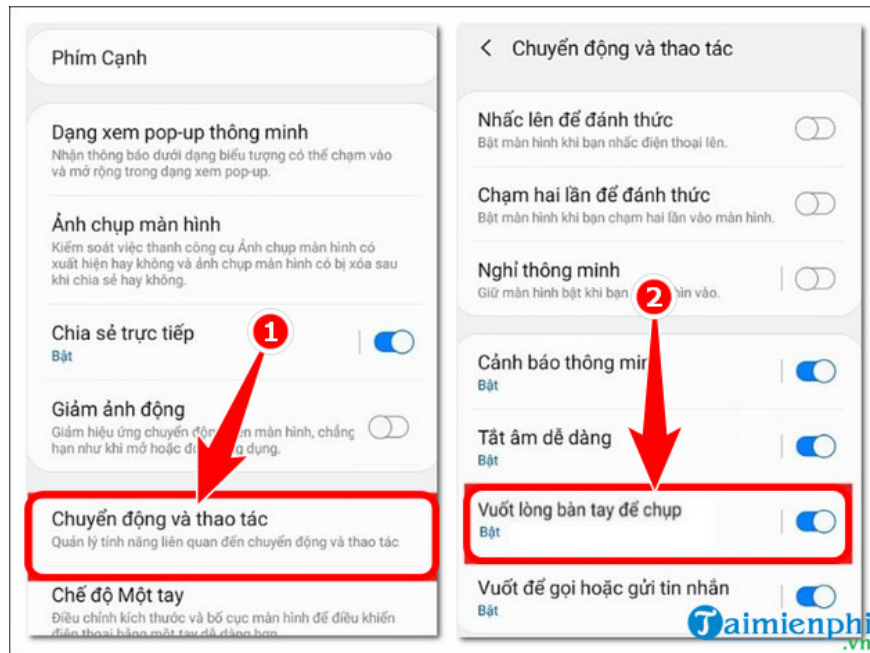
Phím Cạnh

Dạng xem pop-up thông minh
Nhận thông báo dưới dạng biểu tượng có thể chạm vào và mở rộng trong dạng xem pop-up.

Ảnh chụp màn hình
Kiểm soát việc thanh công cụ Ảnh chụp màn hình có xuất hiện hay không và ảnh chụp màn hình có bị xóa sau khi chia sẻ hay không.

Chia sẻ trực tiếp
Bật

Giảm ảnh động
Giảm hiệu ứng chuyển đ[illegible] màn hình, chẳng hạn như khi mở hoặc đ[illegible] dụng.

1

Chuyển động và thao tác
Quản lý tính năng liên quan đến chuyển động và thao tác

Chế độ Một tay
Điều chỉnh kích thước và bố cục màn hình để điều khiển điện thoại bằng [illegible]

< Chuyển động và thao tác

Nhấc lên để đánh thức
Bật màn hình khi bạn nhấc điện thoại lên.

Chạm hai lần để đánh thức
Bật màn hình khi bạn chạm hai lần vào màn hình.

Nghỉ thông minh
Giữ màn hình bật khi bạn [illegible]n vào.

2

Cảnh báo thông min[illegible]
Bật

Tắt âm dễ dàng
Bật

Vuốt lòng bàn tay để chụp
Bật

Vuốt để gọi hoặc gửi tin nhắn
Bật

Taimienphi.vn